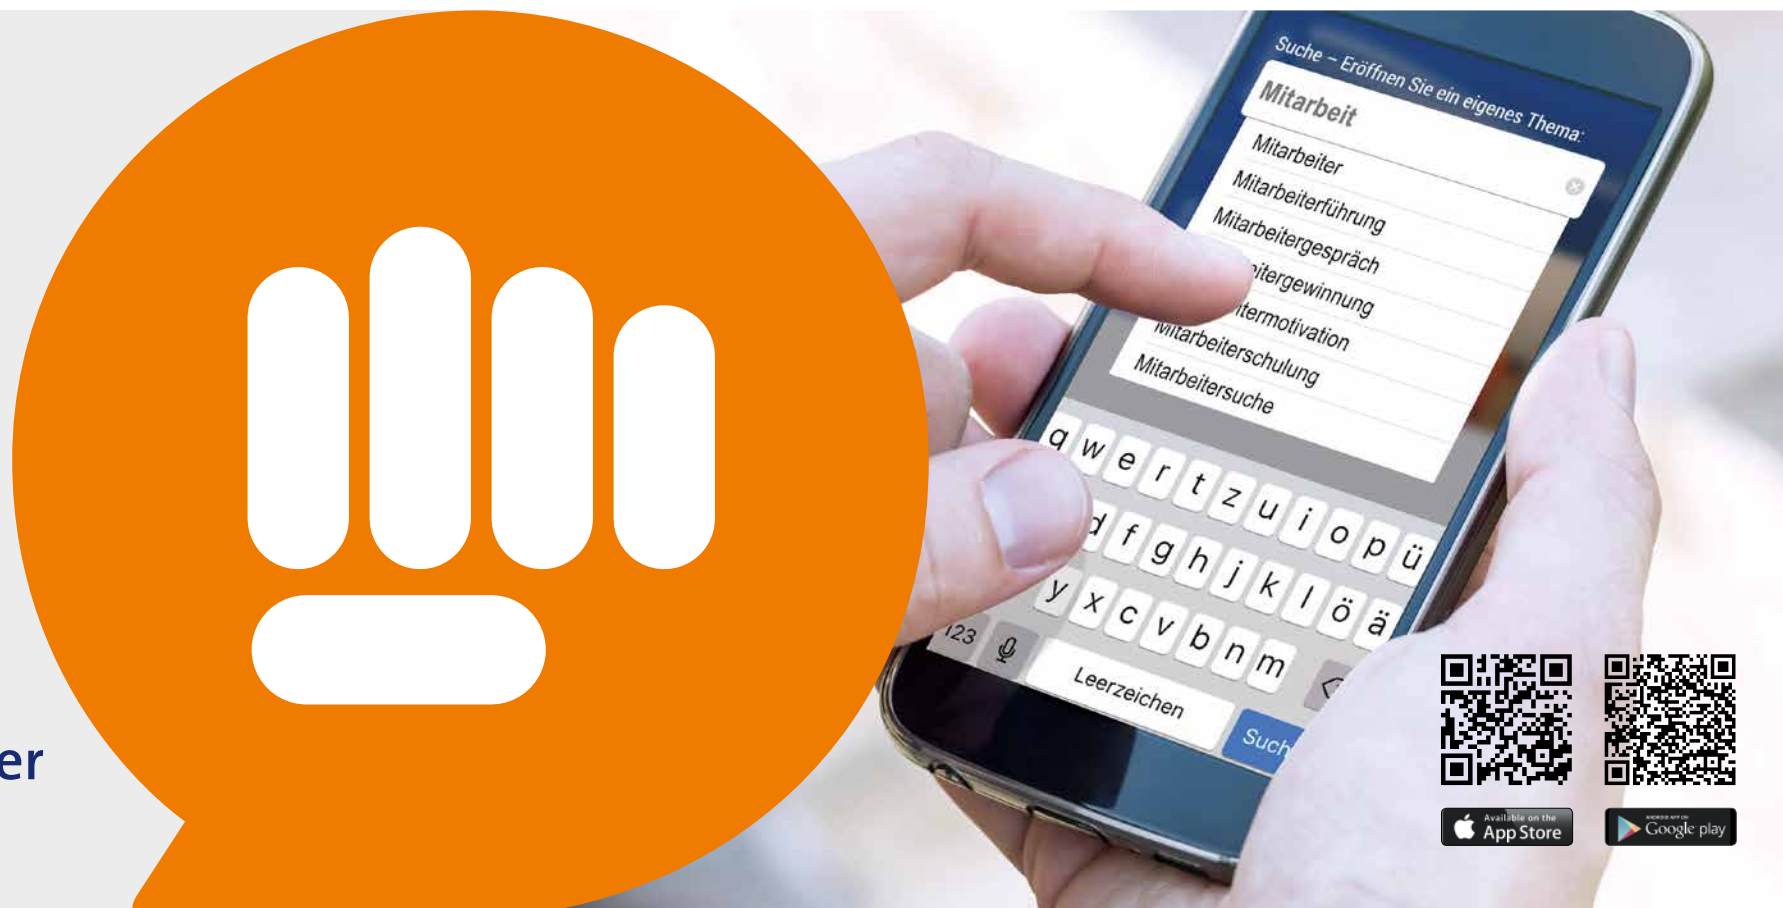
er

Suche – Eröffnen Sie ein eigenes Thema:

Mitarbeit

Mitarbeiter
Mitarbeiterführung
Mitarbeitergespräch
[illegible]itergewinnung
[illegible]itermotivation
Mitarbeiterschulung
Mitarbeitersuche

q w e r t z u i o p ü
d f g h j k l ö ä
y x c v b n m
123
Leerzeichen
Such

Available on the App Store
ANDROID APP ON Google play